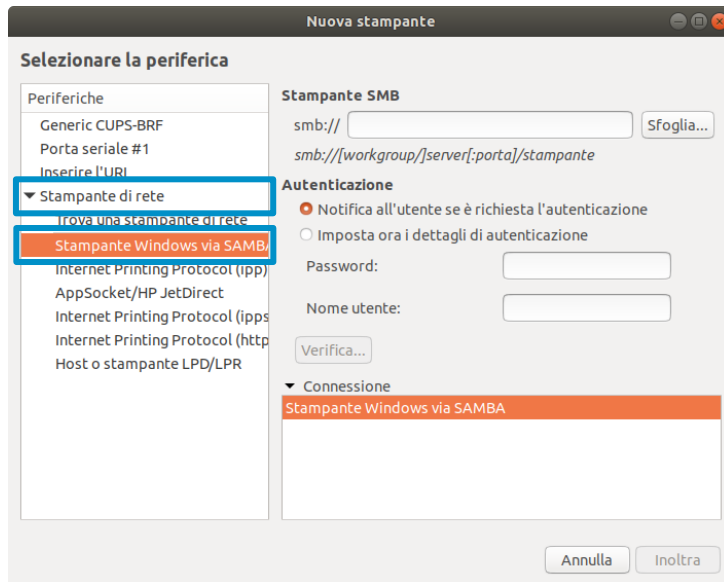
Nuova stampante

Selezionare la periferica

Periferiche

Generic CUPS-BRF

Porta seriale #1

Inserire l'URI

▾ Stampante di rete

Trova una stampante di rete

Stampante Windows via SAMBA

Internet Printing Protocol (ipp)

AppSocket/HP JetDirect

Internet Printing Protocol (ipps

Internet Printing Protocol (http

Host o stampante LPD/LPR

Stampante SMB

smb://

Sfoglia...

smb://[workgroup/]server[:porta]/stampante

Autenticazione

Notifica all'utente se è richiesta l'autenticazione

Imposta ora i dettagli di autenticazione

Password:

Nome utente:

Verifica...

▾ Connessione

Stampante Windows via SAMBA

Annulla

Inoltra